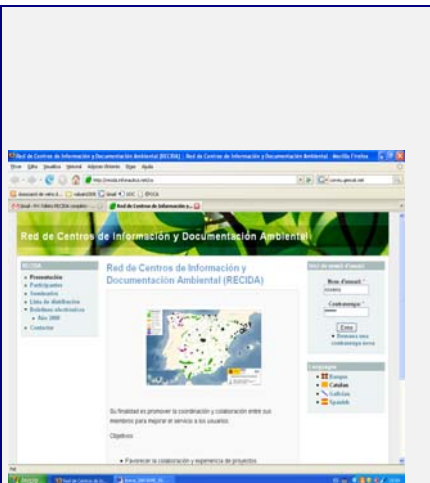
Red de Centros de Información y Documentación Ambiental (RECIDA) | Red de Centros de Información y Documentación Ambiental - Mozilla Firefox

Red de Centros de Información y Documentación Ambiental

RECIDA
• Presentación
• Participantes
• Seminarios
• Lista de distribución
• Boletines electrónicos
• Año 2008
• Contactar

Red de Centros de Información y Documentación Ambiental (RECIDA)

Su finalidad es promover la coordinación y colaboración entre sus miembros para mejorar el servicio a los usuarios.

Objetivos

• Favorecer la colaboración y experiencia de proyectos

Nom d'usuari *
Contrasenya *
Entra
• Demanar una contrasenya nova

• Europa
• Catalan
• Gallego
• Spanish

Fet

Inicio